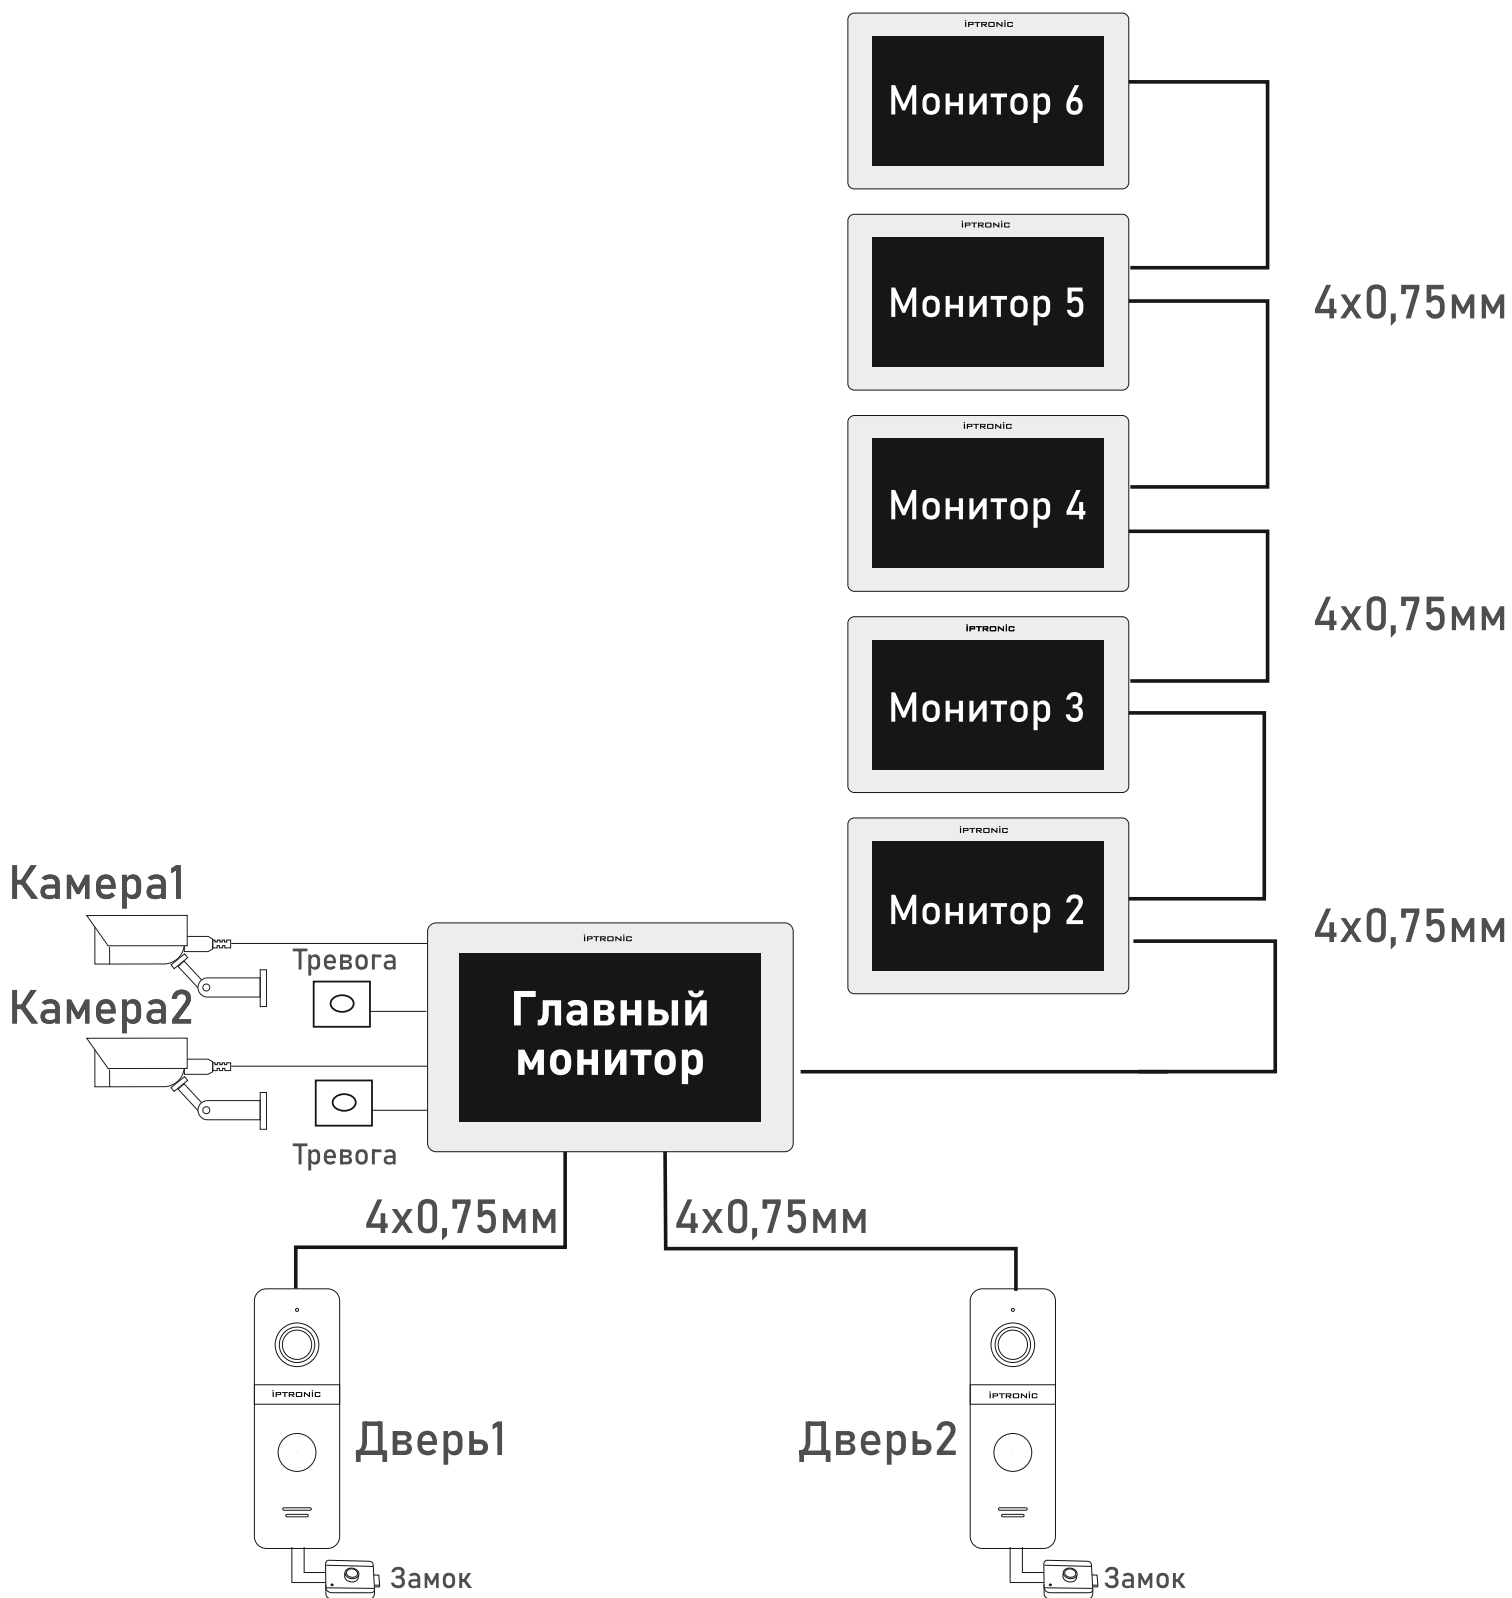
IPTRONIC
Монитор 6

IPTRONIC
Монитор 5

4х0,75мм

IPTRONIC
Монитор 4

4х0,75мм

IPTRONIC
Монитор 3

IPTRONIC
Монитор 2

4х0,75мм

Камера1

Тревога

IPTRONIC
Главный монитор

Камера2

Тревога

4х0,75мм

4х0,75мм

IPTRONIC

Дверь1

Замок

Дверь2

IPTRONIC

Замок